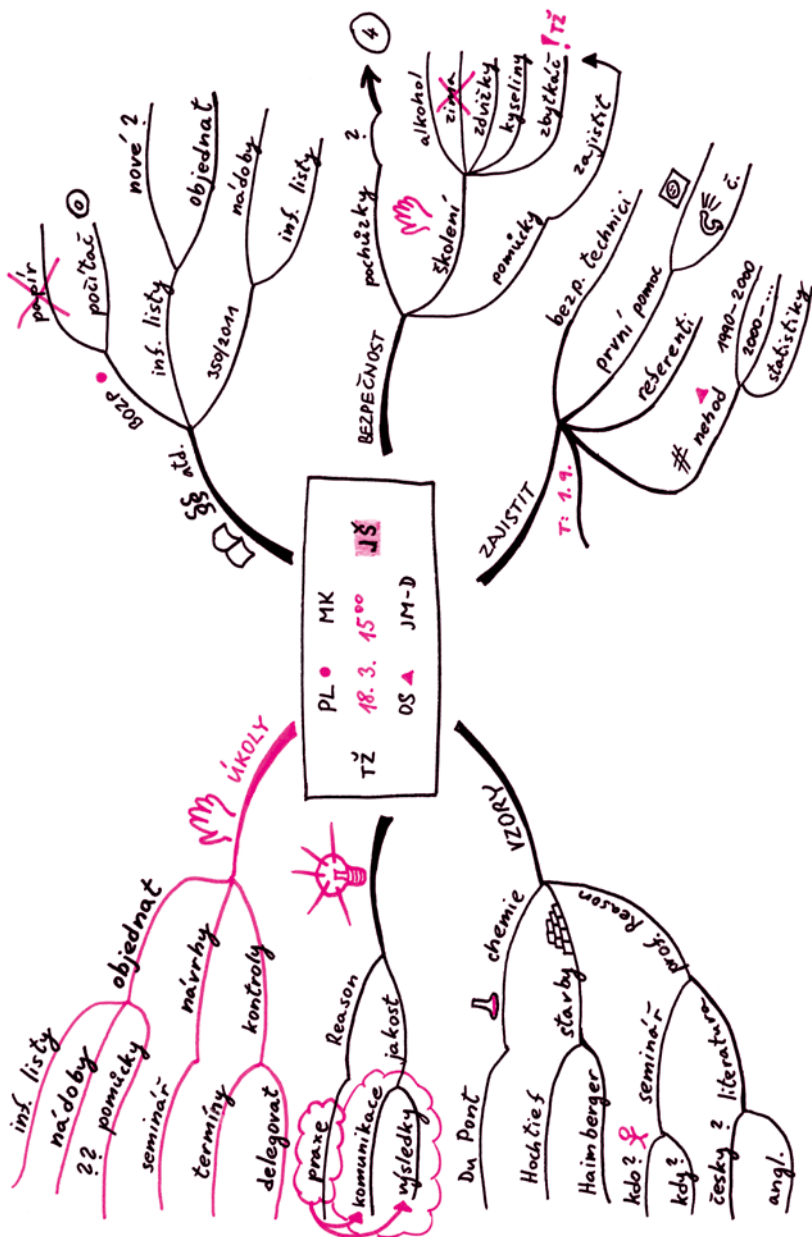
TŽ
PL
MK
18. 3.
$15^{00}$
JŠ
OS
JM-D

BOZP
papír
počítač
inf. listy
nové ?
objednat
nádoby
350/2011
inf. listy
ŠŠ atd.

BEZPEČNOST
pochůzky
?
4
školení
alkohol
zima
zdvižky
kyseliny
zbytkáč
TŽ
pomůcky
zajistit

ZAJISTIT
T: 1. 9.
bezp. technici
první pomoc
č.
rešerenti
# nehod
1990-2000
2000-....
statistiky

ÚKOLY
objednat
inf. listy
nádoby
?? pomůcky
seminář
návrhy
kontroly
termíny
delegovat

jakost
Reason
praxe
komunikace
výsledky

VZORY
chemie
Du Pont
stavby
Hochtief
Haimberger
prof. Reason
seminář
kdo?
kdy?
literatura
česky?
angl.